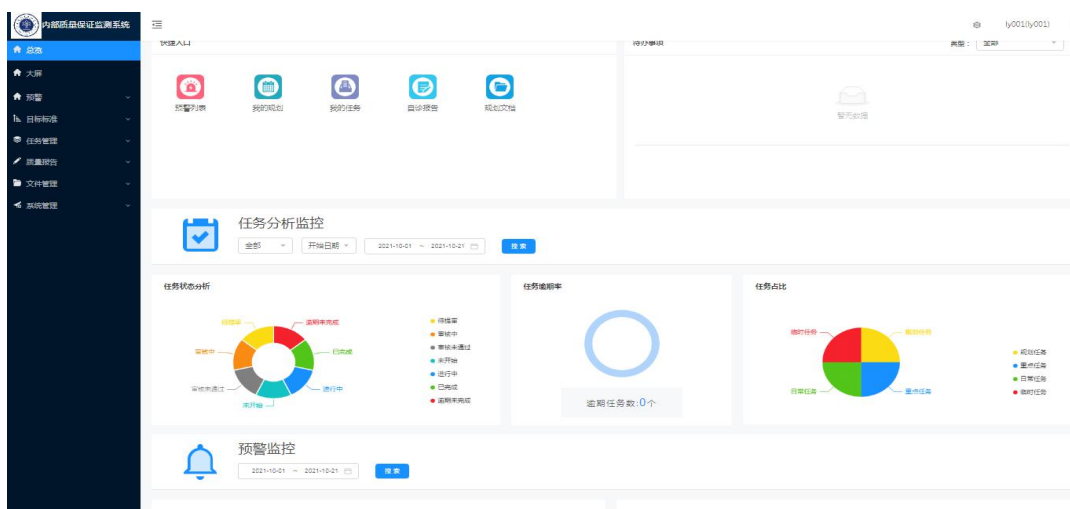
内部质量保证监测系统

总览
大屏
预警
目标标准
任务管理
质量报告
文件管理
系统管理

ly001(ly001)

快捷入口
预警列表
我的规划
我的任务
自诊报告
规划文档

待办事项
类型： 全部
暂无数据

任务分析监控
全部
开始日期
2021-10-01 ~ 2021-10-21
搜索

任务状态分析
待提审
逾期未完成
已完成
进行中
未开始
审核未通过
审核中

待提审
审核中
审核未通过
未开始
进行中
已完成
逾期未完成

任务逾期率
逾期任务数:0个

任务占比
临时任务
规划任务
日常任务
重点任务

规划任务
重点任务
日常任务
临时任务

预警监控
2021-10-01 ~ 2021-10-21
搜索